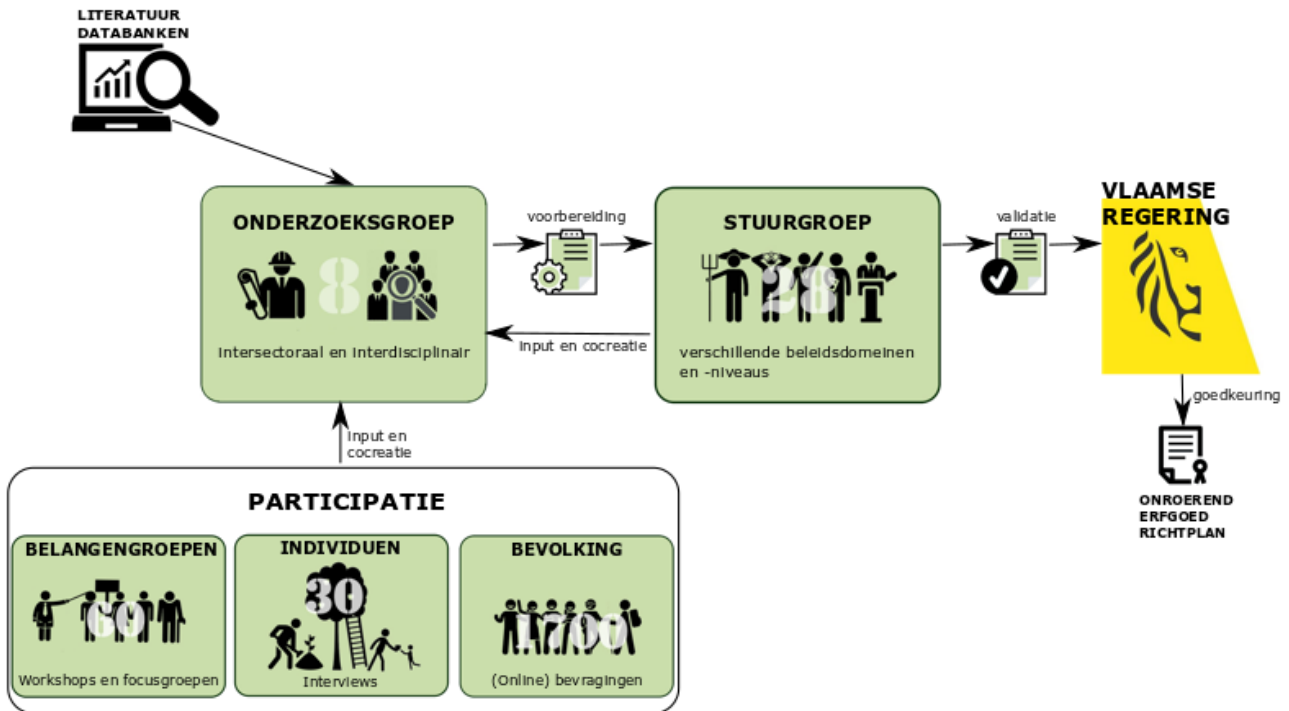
LITERATUUR DATABANKEN

ONDERZOEKSGROEP

8

intersectoraal en interdisciplinair

voorbereiding

input en cocreatie

STUURGROEP

28

verschillende beleidsdomeinen en -niveaus

validatie

VLAAMSE REGERING

goedkeuring

ONROEREND ERFGOED RICHTPLAN

input en cocreatie

PARTICIPATIE

BELANGENGROEPEN

60

Workshops en focusgroepen

INDIVIDUEN

30

Interviews

BEVOLKING

1700

(Online) bevragingen